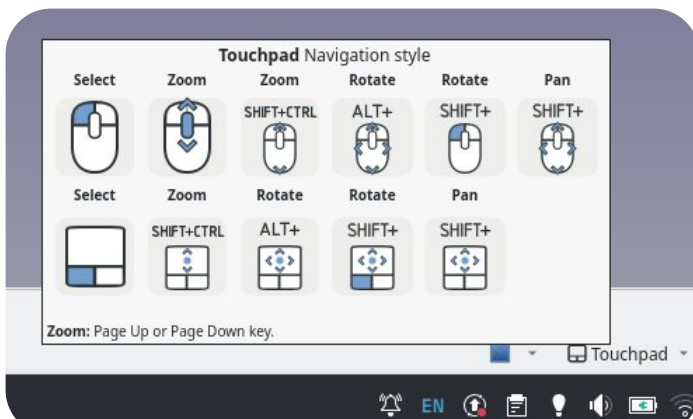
**Touchpad** Navigation style

| Select | Zoom | Zoom | Rotate | Rotate | Pan |
|---|---|---|---|---|---|
| | | SHIFT+CTRL | ALT+ | SHIFT+ | SHIFT+ |

| Select | Zoom | Rotate | Rotate | Pan |
|---|---|---|---|---|
| | SHIFT+CTRL | ALT+ | SHIFT+ | SHIFT+ |

**Zoom:** Page Up or Page Down key.

Touchpad

EN